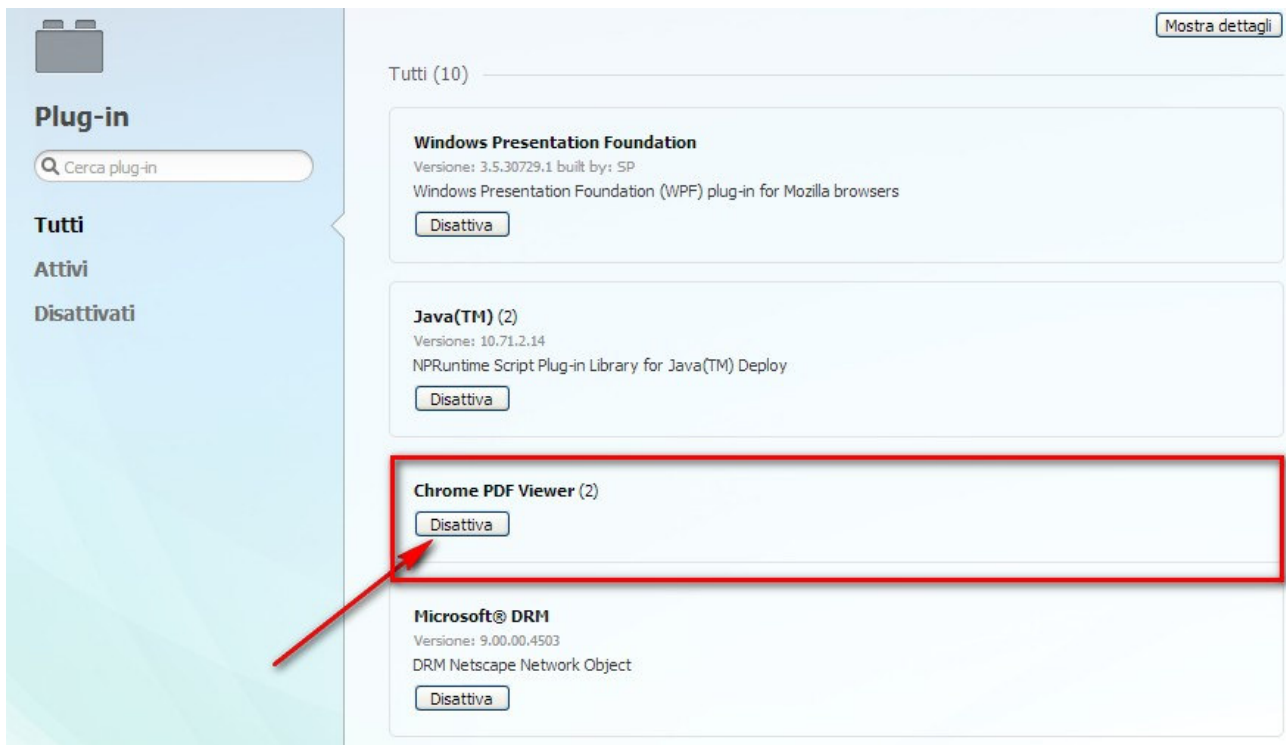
Plug-in

Cerca plug-in

Tutti

Attivi

Disattivati

Mostra dettagli

Tutti (10)

Windows Presentation Foundation
Versione: 3.5.30729.1 built by: SP
Windows Presentation Foundation (WPF) plug-in for Mozilla browsers
Disattiva

Java(TM) (2)
Versione: 10.71.2.14
NPRuntime Script Plug-in Library for Java(TM) Deploy
Disattiva

Chrome PDF Viewer (2)
Disattiva

Microsoft® DRM
Versione: 9.00.00.4503
DRM Netscape Network Object
Disattiva